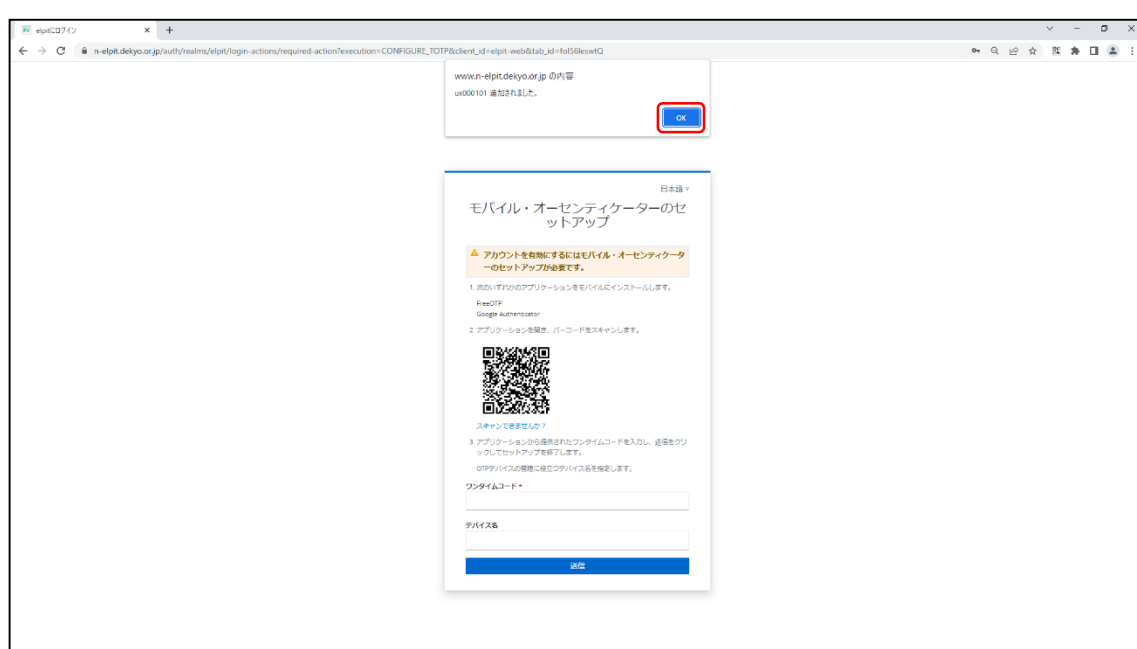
elpitにログイン × +

n-elpit.dekyo.or.jp/auth/realms/elpit/login-actions/required-action?execution=CONFIGURE_TOTP&client_id=elpit-web&tab_id=fol56leswtQ

www.n-elpit.dekyo.or.jp の内容
ux000101 追加されました。
OK

日本語

モバイル・オーセンティケーターのセットアップ

アカウントを有効にするにはモバイル・オーセンティケーターのセットアップが必要です。

1. 次のいずれかのアプリケーションをモバイルにインストールします。

FreeOTP
Google Authenticator

2. アプリケーションを開き、バーコードをスキャンします。

スキャンできませんか？

3. アプリケーションから提供されたワンタイムコードを入力し、送信をクリックしてセットアップを終了します。

OTPデバイスの管理に役立つデバイス名を指定します。

ワンタイムコード *

デバイス名

送信